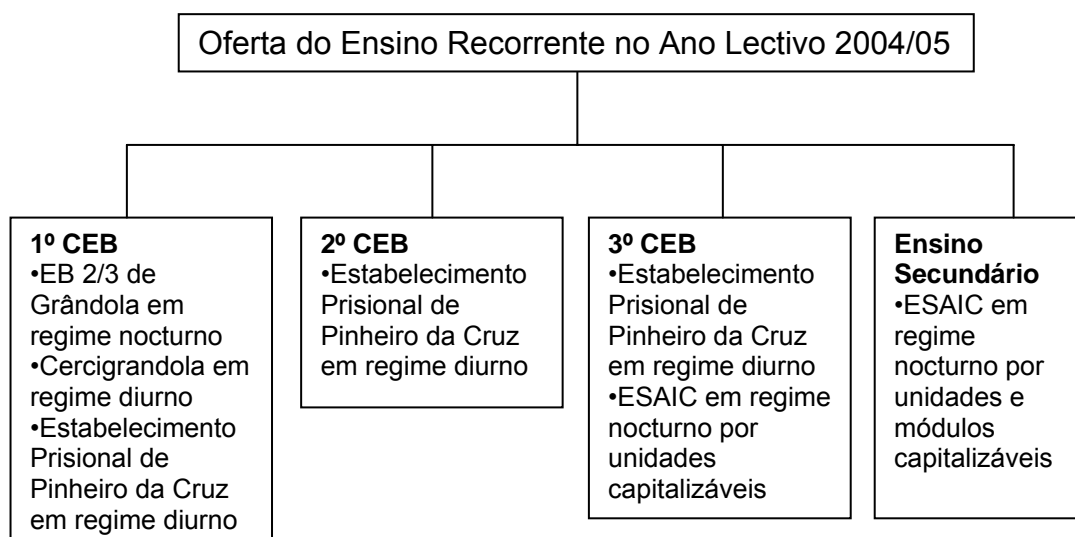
Oferta do Ensino Recorrente no Ano Lectivo 2004/05

1º CEB
•EB 2/3 de Grândola em regime nocturno
•Cercigrandola em regime diurno
•Estabelecimento Prisional de Pinheiro da Cruz em regime diurno

2º CEB
•Estabelecimento Prisional de Pinheiro da Cruz em regime diurno

3º CEB
•Estabelecimento Prisional de Pinheiro da Cruz em regime diurno
•ESAIC em regime nocturno por unidades capitalizáveis

Ensino Secundário
•ESAIC em regime nocturno por unidades e módulos capitalizáveis